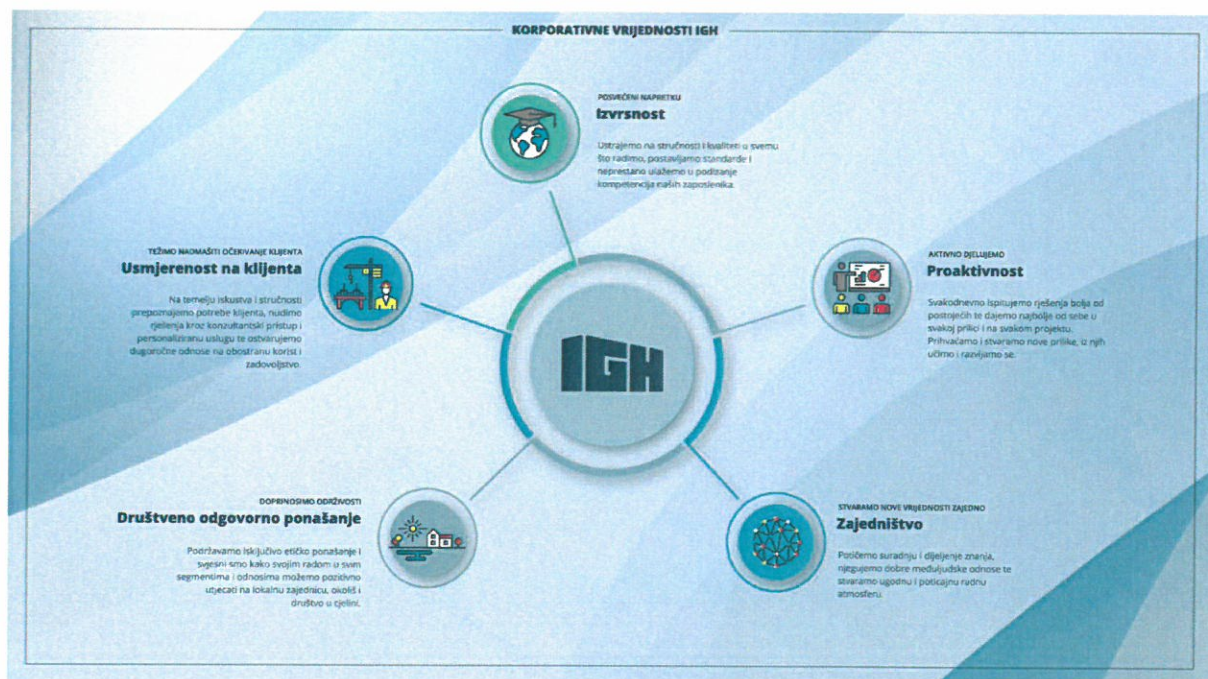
KORPORATIVNE VRIJEDNOSTI IGH

POSVEĆENI NAPRETKU
Izvrsnost
Ustrajemo na stručnosti i kvaliteti u svemu što radimo, postavljamo standarde i neprestano ulažemo u podizanje kompetencija naših zaposlenika.

TEŽIMO NADMAŠITI OČEKIVANJE KLIJENTA
Usmjerenost na klijenta
Na temelju iskustva i stručnosti prepoznajemo potrebe klijenta, nudimo rješenja kroz konzultantski pristup i personaliziranu uslugu te ostvarujemo dugoročne odnose na obostranu korist i zadovoljstvo.

AKTIVNO DJELUJEMO
Proaktivnost
Svakodnevno ispitujemo rješenja bolja od postojećih te dajemo najbolje od sebe u svakoj prilici i na svakom projektu. Prihvaćamo i stvaramo nove prilike, iz njih učimo i razvijamo se.

IGH

DOPRINOSIMO ODRŽIVOSTI
Društveno odgovorno ponašanje
Podržavamo isključivo etičko ponašanje i svjesni smo kako svojim radom u svim segmentima i odnosima možemo pozitivno utjecati na lokalnu zajednicu, okoliš i društvo u cjelini.

STVARAMO NOVE VRIJEDNOSTI ZAJEDNO
Zajedništvo
Potičemo suradnju i dijeljenje znanja, njegujemo dobre međuljudske odnose te stvaramo ugodnu i poticajnu radnu atmosferu.